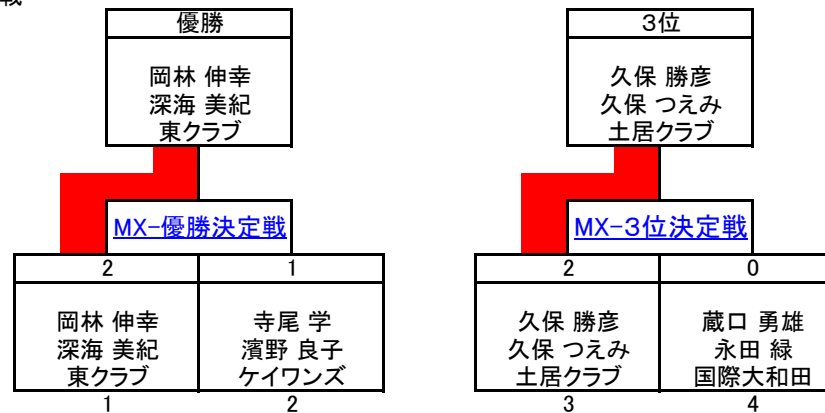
戦

優勝

岡林 伸幸
深海 美紀
東クラブ

MX-優勝決定戦

| 2 | 1 |
|---|---|
| 岡林 伸幸 深海 美紀 東クラブ | 寺尾 学 濱野 良子 ケイワンズ |
| 1 | 2 |

3位

久保 勝彦
久保 つえみ
土居クラブ

MX-3位決定戦

| 2 | 0 |
|---|---|
| 久保 勝彦 久保 つえみ 土居クラブ | 蔵口 勇雄 永田 緑 国際大和田 |
| 3 | 4 |